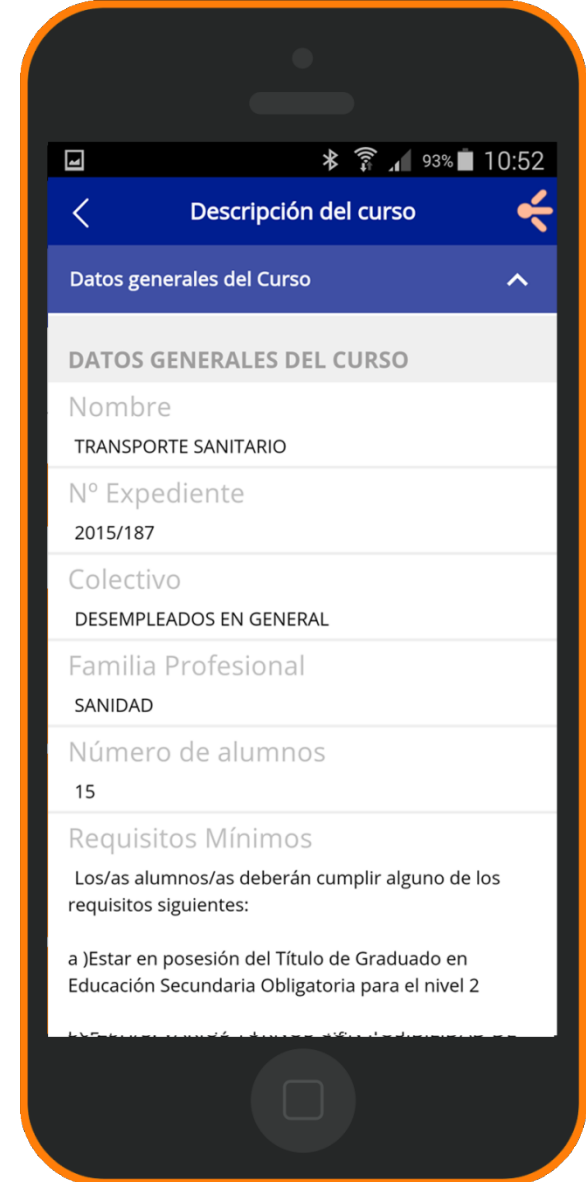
93% 10:52

Descripción del curso

Datos generales del Curso

DATOS GENERALES DEL CURSO

Nombre
TRANSPORTE SANITARIO

Nº Expediente
2015/187

Colectivo
DESEMPLEADOS EN GENERAL

Familia Profesional
SANIDAD

Número de alumnos
15

Requisitos Mínimos
Los/as alumnos/as deberán cumplir alguno de los requisitos siguientes:

a )Estar en posesión del Título de Graduado en Educación Secundaria Obligatoria para el nivel 2

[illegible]